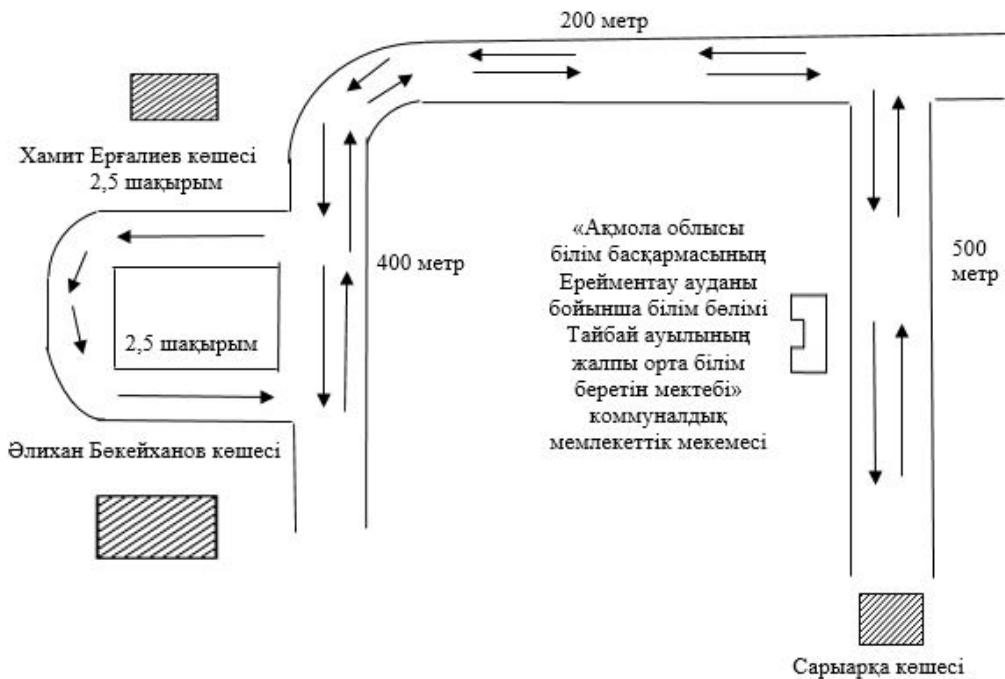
200 метр

Хамит Ерғалиев көшесі
2,5 шақырым

400 метр

«Ақмола облысы білім басқармасының Ерейментау ауданы бойынша білім бөлімі Тайбай ауылының жалпы орта білім беретін мектебі» коммуналдық мемлекеттік мекемесі

500 метр

2,5 шақырым

Әлихан Бөкейханов көшесі

Сарыарқа көшесі